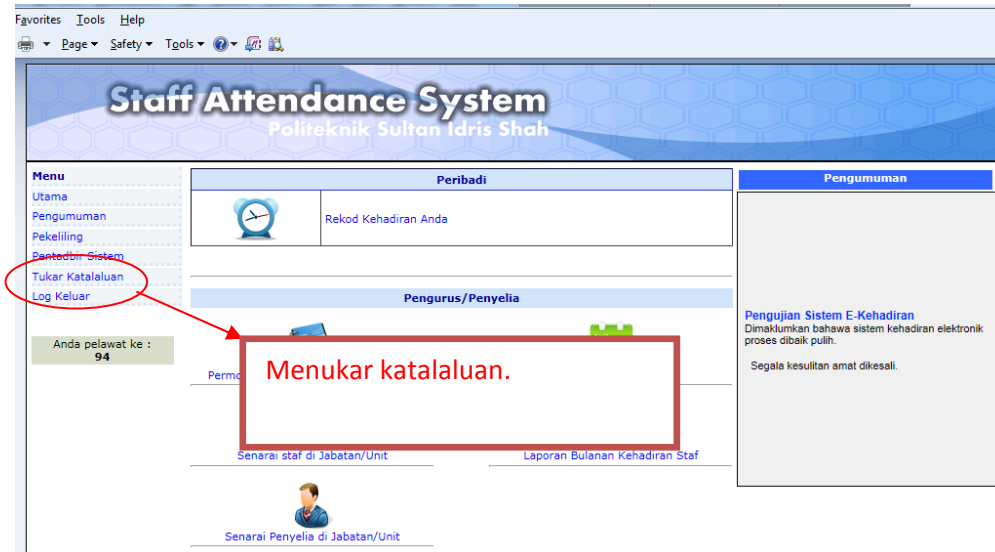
Favorites Tools Help

Page ▾ Safety ▾ Tools ▾

Staff Attendance System
Politeknik Sultan Idris Shah

Menu
Utama
Pengumuman
Pekeliling
Pentadbir Sistem
Tukar Katalaluan
Log Keluar

Anda pelawat ke :
94

Peribadi

Rekod Kehadiran Anda

Pengurus/Penyelia

Permo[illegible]

Menukar katalaluan.

Senarai staf di Jabatan/Unit

Laporan Bulanan Kehadiran Staf

Senarai Penyelia di Jabatan/Unit

Pengumuman

Pengujian Sistem E-Kehadiran
Dimaklumkan bahawa sistem kehadiran elektronik proses dibaik pulih.

Segala kesulitan amat dikesali.